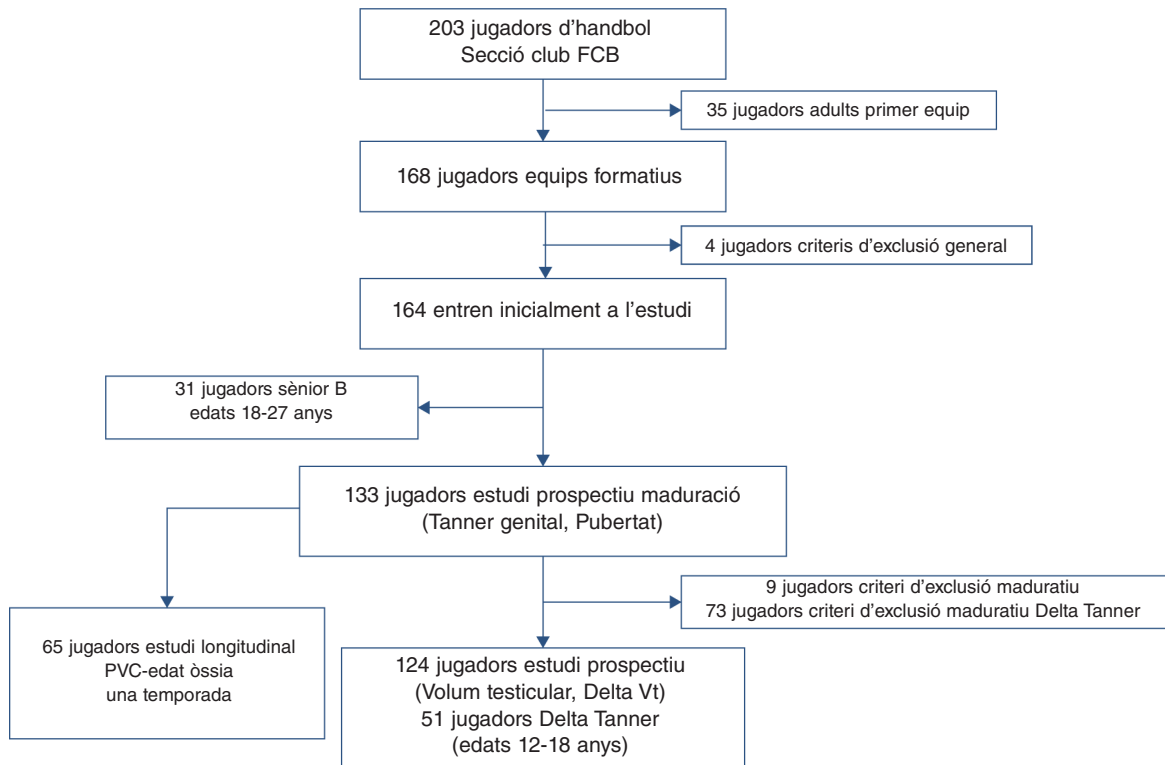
203 jugadors d’handbol
Secció club FCB

35 jugadors adults primer equip

168 jugadors equips formatius

4 jugadors criteris d’exclusió general

164 entren inicialment a l’estudi

31 jugadors sènior B
edats 18-27 anys

133 jugadors estudi prospectiu maduració
(Tanner genital, Pubertat)

9 jugadors criteri d’exclusió maduratiu
73 jugadors criteri d’exclusió maduratiu Delta Tanner

65 jugadors estudi longitudinal
PVC-edat òssia
una temporada

124 jugadors estudi prospectiu
(Volum testicular, Delta Vt)
51 jugadors Delta Tanner
(edats 12-18 anys)